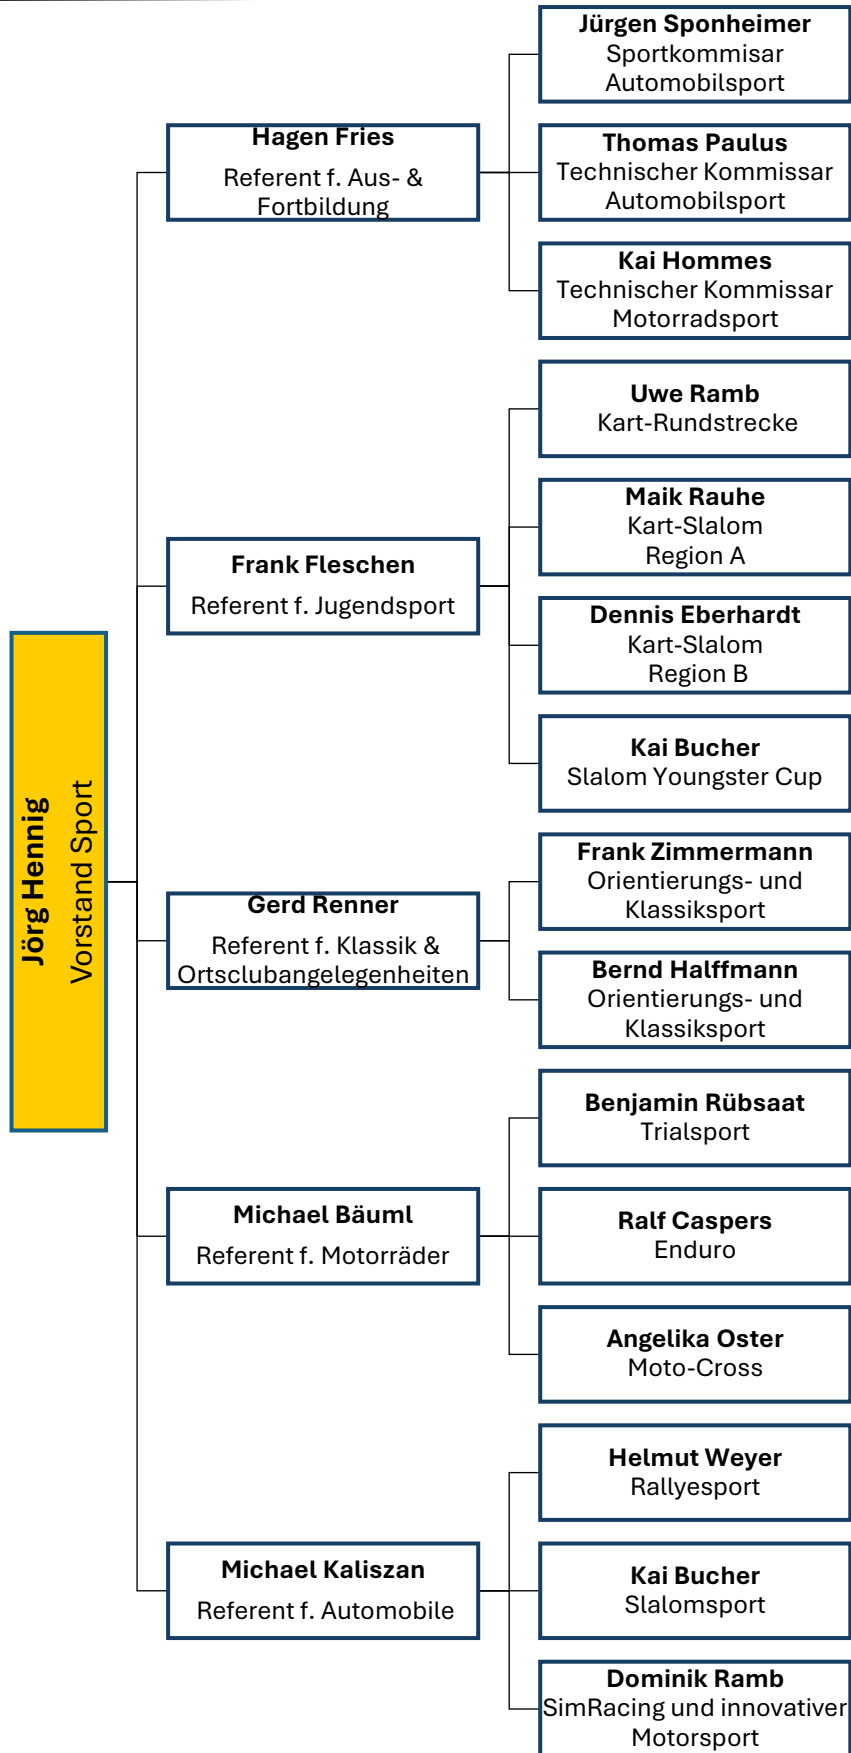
Jörg Hennig
Vorstand Sport

Hagen Fries
Referent f. Aus- & Fortbildung

Jürgen Sponheimer
Sportkommisar Automobilsport

Thomas Paulus
Technischer Kommissar Automobilsport

Kai Hommes
Technischer Kommissar Motorradsport

Frank Fleschen
Referent f. Jugendsport

Uwe Ramb
Kart-Rundstrecke

Maik Rauhe
Kart-Slalom Region A

Dennis Eberhardt
Kart-Slalom Region B

Kai Bucher
Slalom Youngster Cup

Gerd Renner
Referent f. Klassik & Ortsclubangelegenheiten

Frank Zimmermann
Orientierungs- und Klassiksport

Bernd Halffmann
Orientierungs- und Klassiksport

Michael Bäuml
Referent f. Motorräder

Benjamin Rübsaat
Trialsport

Ralf Caspers
Enduro

Angelika Oster
Moto-Cross

Michael Kaliszan
Referent f. Automobile

Helmut Weyer
Rallyesport

Kai Bucher
Slalomsport

Dominik Ramb
SimRacing und innovativer Motorsport